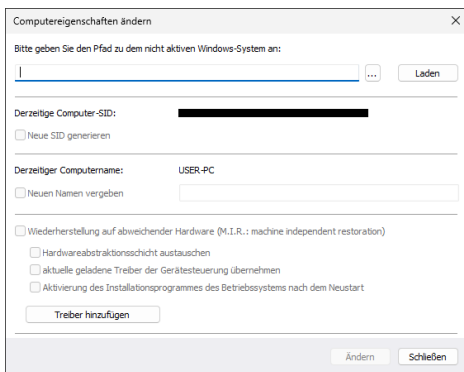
Computereigenschaften ändern

×

Bitte geben Sie den Pfad zu dem nicht aktiven Windows-System an:

...

Laden

Derzeitige Computer-SID:

Neue SID generieren

Derzeitiger Computername:

USER-PC

Neuen Namen vergeben

Wiederherstellung auf abweichender Hardware (M.I.R.: machine independent restoration)

Hardwareabstraktionsschicht austauschen

aktuelle geladene Treiber der Gerätesteuerung übernehmen

Aktivierung des Installationsprogrammes des Betriebssystems nach dem Neustart

Treiber hinzufügen

Ändern

Schließen